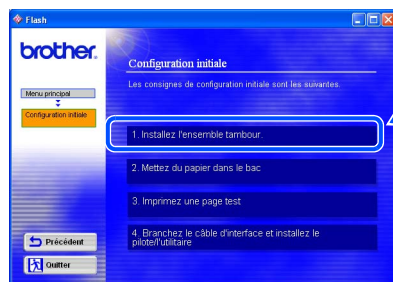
Flash

brother

Menu principal

Configuration initiale

Configuration initiale

Les consignes de configuration initiale sont les suivantes.

1. Installez l'ensemble tambour.

2. Mettez du papier dans le bac

3. Imprimez une page test

4. Branchez le câble d'interface et installez le pilote/l'utilitaire

Précédent

Quitter